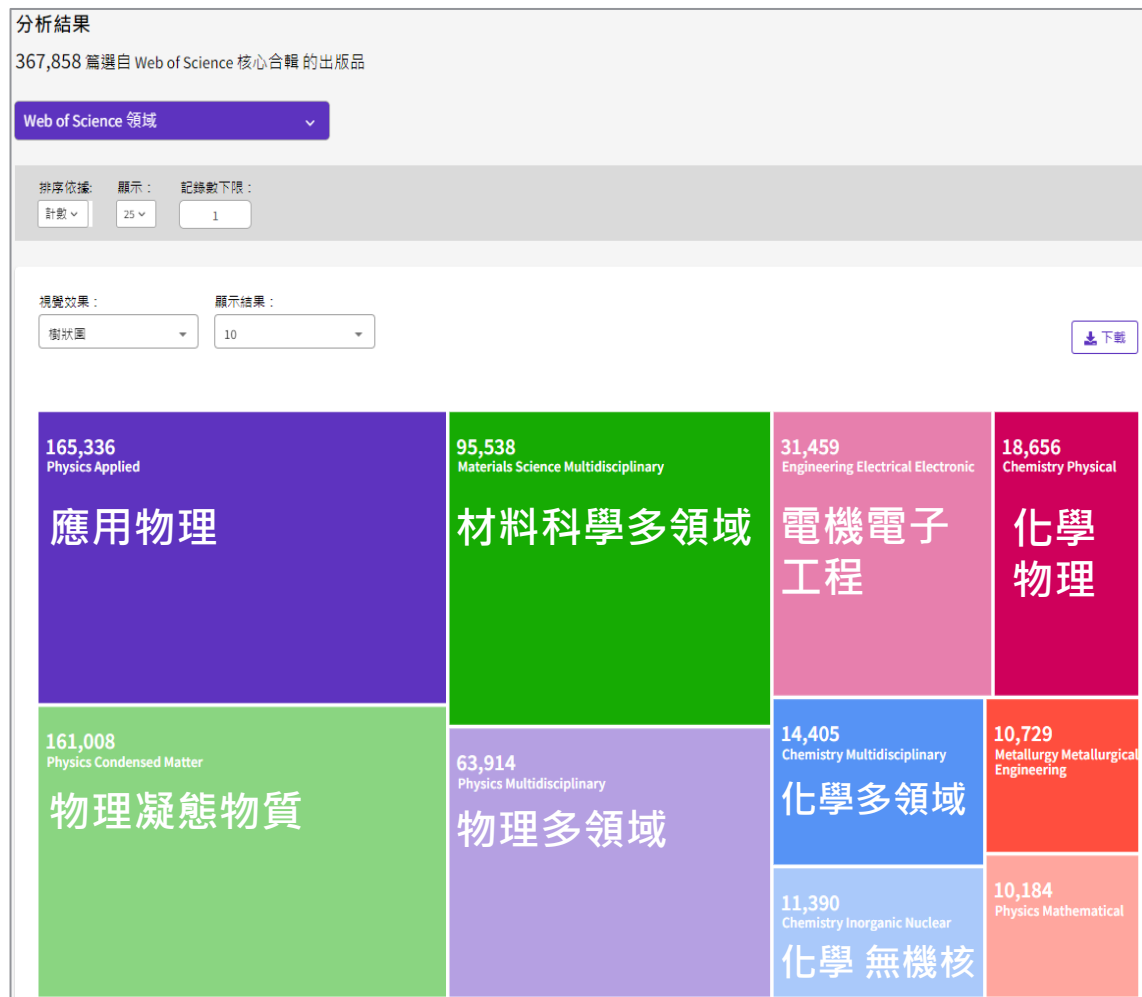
分析結果

367,858 篇選自 Web of Science 核心合輯 的出版品

Web of Science 領域

排序依據: 計數
顯示: 25
記錄數下限: 1

視覺效果: 樹狀圖
顯示結果: 10

下載

165,336
Physics Applied
應用物理

95,538
Materials Science Multidisciplinary
材料科學多領域

31,459
Engineering Electrical Electronic
電機電子工程

18,656
Chemistry Physical
化學物理

161,008
Physics Condensed Matter
物理凝態物質

63,914
Physics Multidisciplinary
物理多領域

14,405
Chemistry Multidisciplinary
化學多領域

10,729
Metallurgy Metallurgical Engineering

11,390
Chemistry Inorganic Nuclear
化學 無機核

10,184
Physics Mathematical